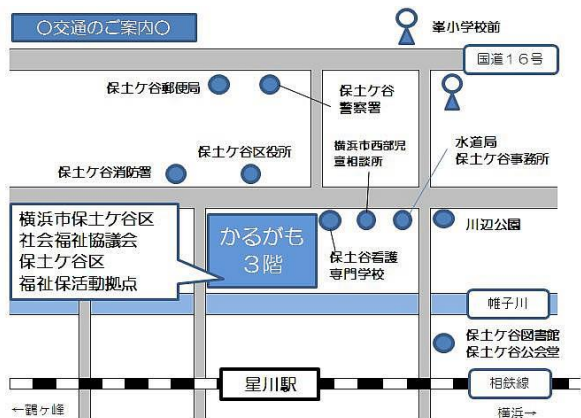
○交通のご案内○

峯小学校前

国道16号

保土ケ谷郵便局

保土ケ谷警察署

横浜市西部児童相談所

水道局
保土ケ谷事務所

保土ケ谷区役所

保土ケ谷消防署

横浜市保土ケ谷区
社会福祉協議会
保土ケ谷区
福祉保活動拠点

かるがも
3階

川辺公園

保土谷看護専門学校

帷子川

保土ケ谷図書館
保土ケ谷公会堂

星川駅

相鉄線

←鶴ヶ峰

横浜→